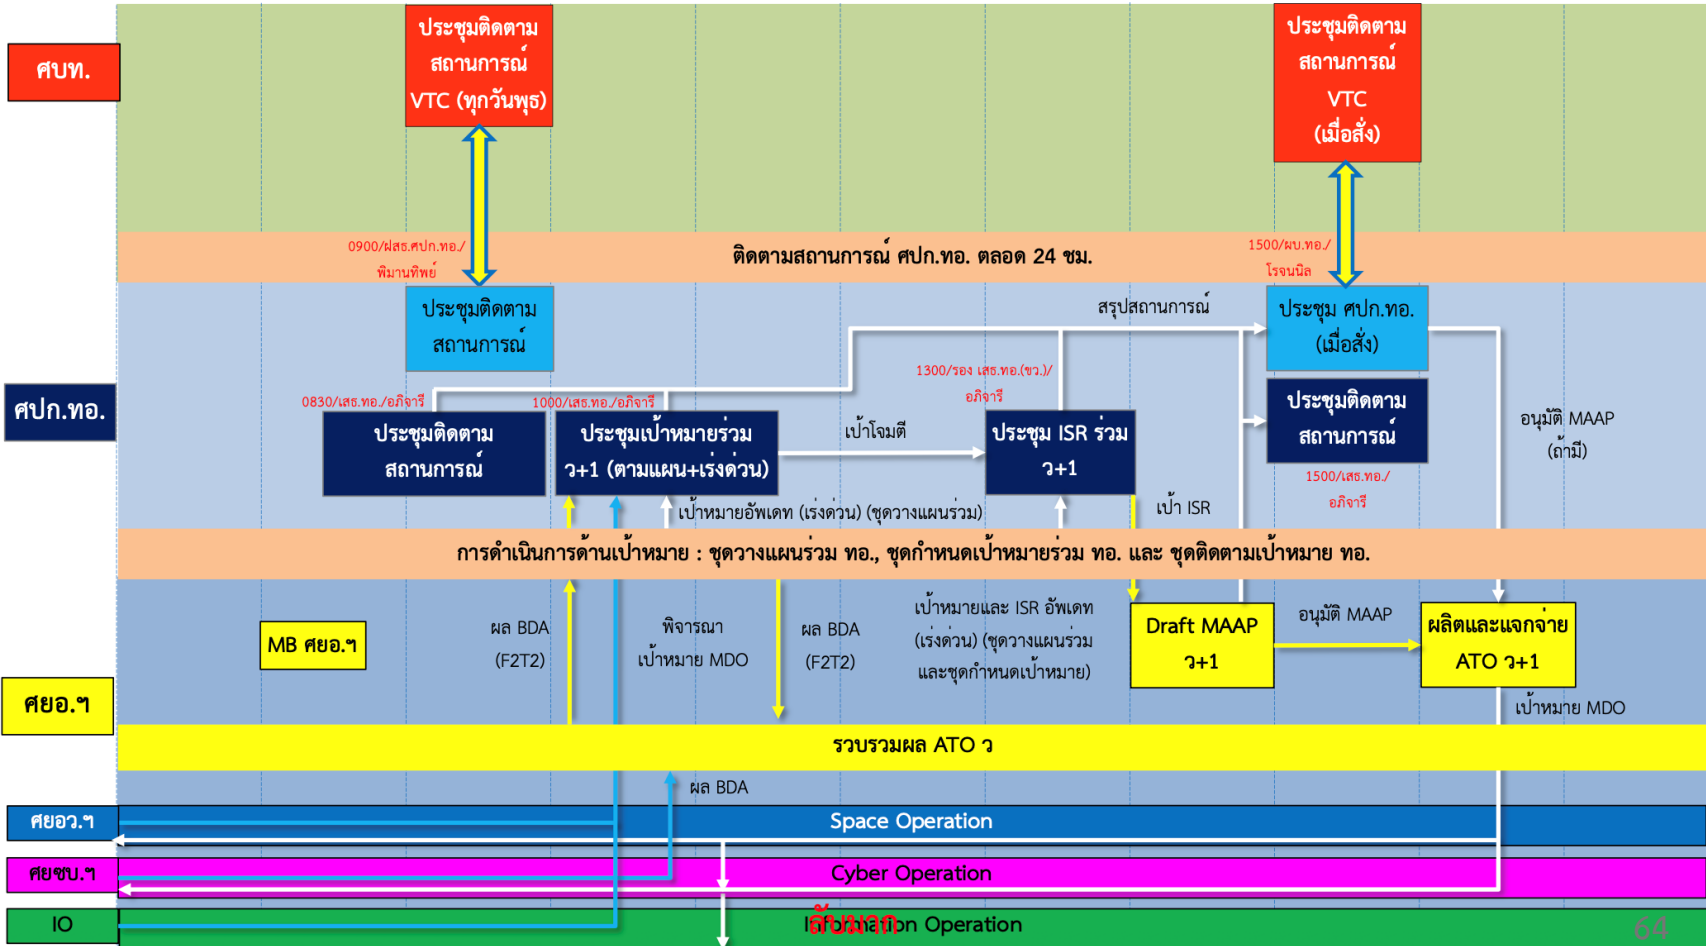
ศบท.

ประชุมติดตามสถานการณ์ VTC (ทุกวันพุธ)

ประชุมติดตามสถานการณ์ VTC (เมื่อสั่ง)

0900/ฝสธ.ศปก.ทอ./พิมานทิพย์

ติดตามสถานการณ์ ศปก.ทอ. ตลอด 24 ชม.

1500/ผบ.ทอ./โรจนนิล

ประชุมติดตามสถานการณ์

สรุปสถานการณ์

ประชุม ศปก.ทอ. (เมื่อสั่ง)

ศปก.ทอ.

1300/รอง เสธ.ทอ.(ขว.)/อภิจารี

0830/เสธ.ทอ./อภิจารี

1000/เสธ.ทอ./อภิจารี

ประชุมติดตามสถานการณ์

ประชุมเป้าหมายร่วม ว+1 (ตามแผน+เร่งด่วน)

เป้าโจมตี

ประชุม ISR ร่วม ว+1

ประชุมติดตามสถานการณ์

อนุมัติ MAAP (ถ้ามี)

1500/เสธ.ทอ./อภิจารี

เป้าหมายอัพเดท (เร่งด่วน) (ชุดวางแผนร่วม)

เป้า ISR

การดำเนินการด้านเป้าหมาย : ชุดวางแผนร่วม ทอ., ชุดกำหนดเป้าหมายร่วม ทอ. และ ชุดติดตามเป้าหมาย ทอ.

MB ศยอ.ฯ

ผล BDA (F2T2)

พิจารณาเป้าหมาย MDO

ผล BDA (F2T2)

เป้าหมายและ ISR อัพเดท (เร่งด่วน) (ชุดวางแผนร่วม และชุดกำหนดเป้าหมาย)

Draft MAAP ว+1

อนุมัติ MAAP

ผลิตและแจกจ่าย ATO ว+1

ศยอ.ฯ

เป้าหมาย MDO

รวบรวมผล ATO ว

ผล BDA

ศยอว.ฯ

Space Operation

ศยซบ.ฯ

Cyber Operation

IO

ลับมาก

Information Operation

64